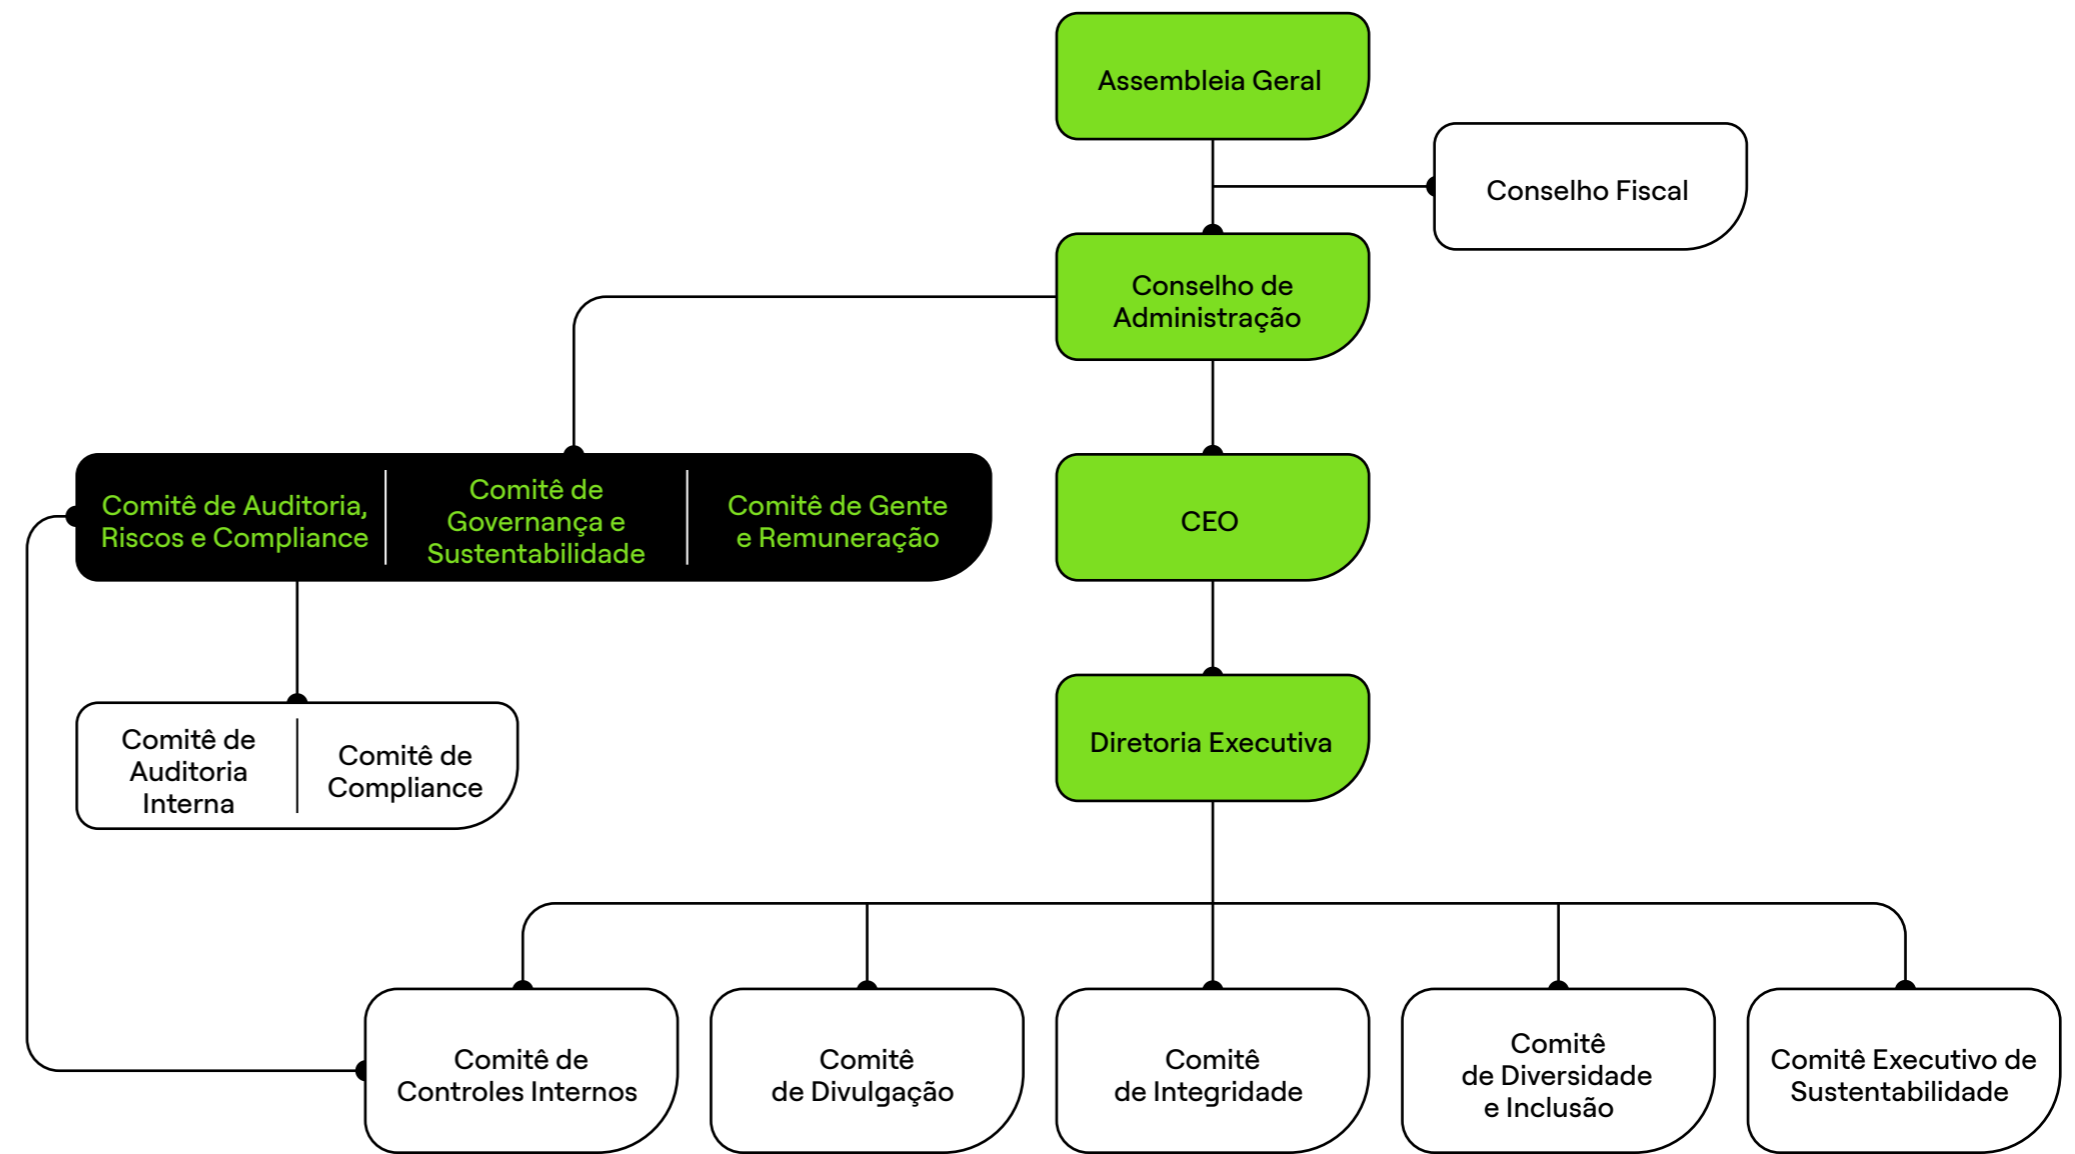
Assembleia Geral

Conselho Fiscal

Conselho de Administração

Comitê de Auditoria, Riscos e Compliance

Comitê de Governança e Sustentabilidade

Comitê de Gente e Remuneração

CEO

Comitê de Auditoria Interna

Comitê de Compliance

Diretoria Executiva

Comitê de Controles Internos

Comitê de Divulgação

Comitê de Integridade

Comitê de Diversidade e Inclusão

Comitê Executivo de Sustentabilidade